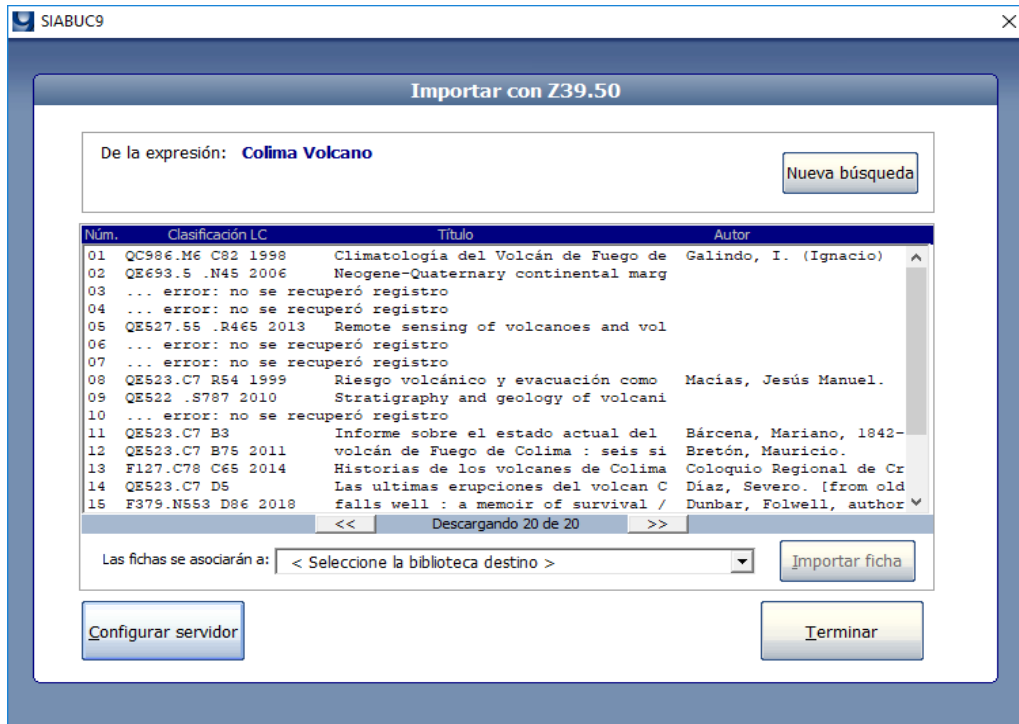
SIABUC9

Importar con Z39.50

De la expresión: Colima Volcano

Nueva búsqueda

| Núm. | Clasificación LC | Título | Autor |
|---|---|---|---|
| 01 | QC986.M6 C82 1998 | Climatología del Volcán de Fuego de | Galindo, I. (Ignacio) |
| 02 | QE693.5 .N45 2006 | Neogene-Quaternary continental marg | |
| 03 | ... error: no se recuperó registro | | |
| 04 | ... error: no se recuperó registro | | |
| 05 | QE527.55 .R465 2013 | Remote sensing of volcanoes and vol | |
| 06 | ... error: no se recuperó registro | | |
| 07 | ... error: no se recuperó registro | | |
| 08 | QE523.C7 R54 1999 | Riesgo volcánico y evacuación como | Macías, Jesús Manuel. |
| 09 | QE522 .S787 2010 | Stratigraphy and geology of volcani | |
| 10 | ... error: no se recuperó registro | | |
| 11 | QE523.C7 B3 | Informe sobre el estado actual del | Bárcena, Mariano, 1842- |
| 12 | QE523.C7 B75 2011 | volcán de Fuego de Colima : seis si | Bretón, Mauricio. |
| 13 | F127.C78 C65 2014 | Historias de los volcanes de Colima | Coloquio Regional de Cr |
| 14 | QE523.C7 D5 | Las ultimas erupciones del volcan C | Díaz, Severo. [from old |
| 15 | F379.N553 D86 2018 | falls well : a memoir of survival / | Dunbar, Folwell, author |

<< Descargando 20 de 20 >>

Las fichas se asociarán a: < Seleccione la biblioteca destino >

Importar ficha

Configurar servidor

Terminar